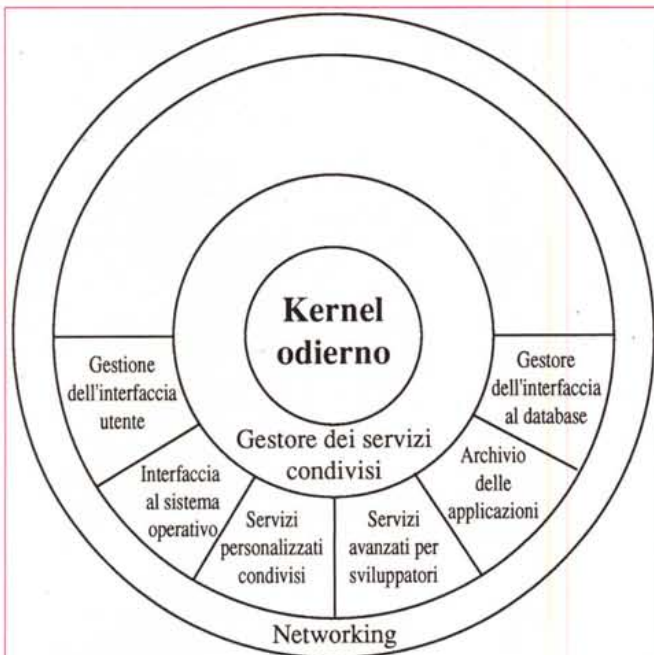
Kernel odierno

Gestore dei servizi condivisi

Gestione dell'interfaccia utente

Interfaccia al sistema operativo

Servizi personalizzati condivisi

Servizi avanzati per sviluppatori

Archivio delle applicazioni

Gestore dell'interfaccia al database

Networking